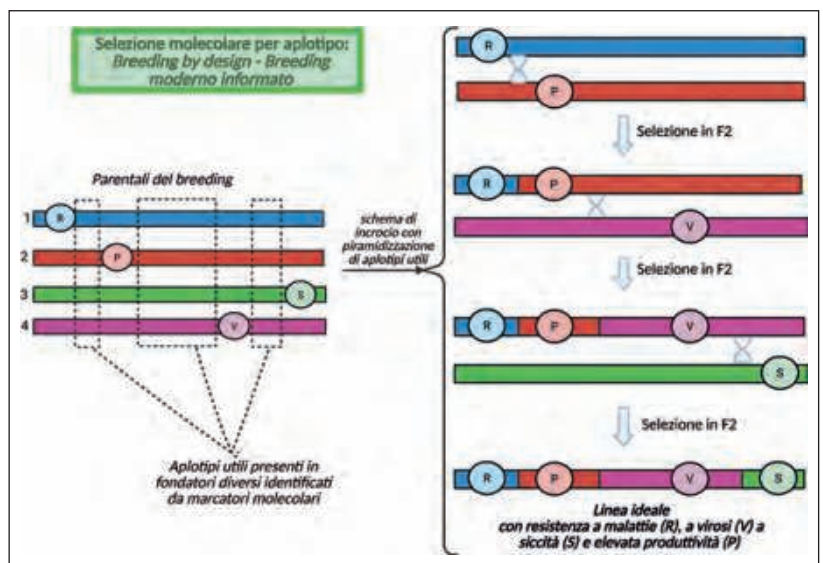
Selezione molecolare per aplotipo:
Breeding by design - Breeding moderno informato

Parentali del breeding

1 R
2 P
3 S
4 V

Aplotipi utili presenti in fondatori diversi identificati da marcatori molecolari

schema di incrocio con piramidizzazione di aplotipi utili

R
P

Selezione in F2

R P
V

Selezione in F2

R P V
S

Selezione in F2

R P V S

Linea ideale
con resistenza a malattie (R), a virosi (V) a siccità (S) e elevata produttività (P)